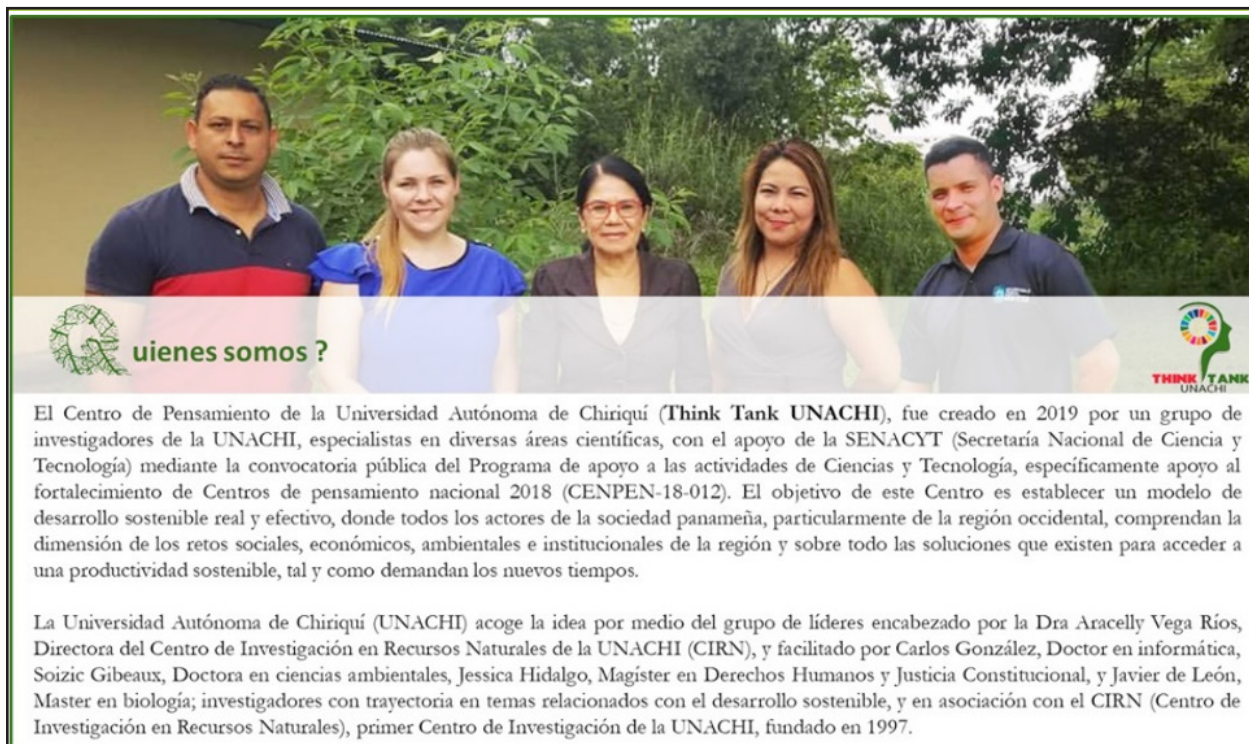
uienes somos ?

THINK TANK UNACHI

El Centro de Pensamiento de la Universidad Autónoma de Chiriquí (**Think Tank UNACHI**), fue creado en 2019 por un grupo de investigadores de la UNACHI, especialistas en diversas áreas científicas, con el apoyo de la SENACYT (Secretaría Nacional de Ciencia y Tecnología) mediante la convocatoria pública del Programa de apoyo a las actividades de Ciencias y Tecnología, específicamente apoyo al fortalecimiento de Centros de pensamiento nacional 2018 (CENPEN-18-012). El objetivo de este Centro es establecer un modelo de desarrollo sostenible real y efectivo, donde todos los actores de la sociedad panameña, particularmente de la región occidental, comprendan la dimensión de los retos sociales, económicos, ambientales e institucionales de la región y sobre todo las soluciones que existen para acceder a una productividad sostenible, tal y como demandan los nuevos tiempos.

La Universidad Autónoma de Chiriquí (UNACHI) acoge la idea por medio del grupo de líderes encabezado por la Dra Aracelly Vega Ríos, Directora del Centro de Investigación en Recursos Naturales de la UNACHI (CIRN), y facilitado por Carlos González, Doctor en informática, Soizic Gibeaux, Doctora en ciencias ambientales, Jessica Hidalgo, Magíster en Derechos Humanos y Justicia Constitucional, y Javier de León, Master en biología; investigadores con trayectoria en temas relacionados con el desarrollo sostenible, y en asociación con el CIRN (Centro de Investigación en Recursos Naturales), primer Centro de Investigación de la UNACHI, fundado en 1997.